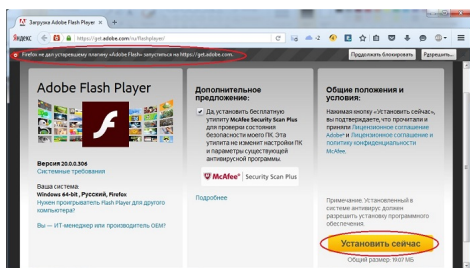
Загрузка Adobe Flash Player ×

Яндекс https://get.adobe.com/ru/flashplayer/

Firefox не дал устаревшему плагину «Adobe Flash» запуститься на https://get.adobe.com.

Продолжать блокировать

Разрешить...

Adobe Flash Player

Версия 20.0.0.306
Системные требования

Ваша система:
Windows 64-bit , Русский, Firefox
Нужен проигрыватель Flash Player для другого компьютера?

Вы — ИТ-менеджер или производитель OEM?

Дополнительное предложение:

Да, установить бесплатную утилиту McAfee Security Scan Plus для проверки состояния безопасности моего ПК. Эта утилита не изменит настройки ПК и параметры существующей антивирусной программы.

McAfee Security Scan Plus

Подробнее

Общие положения и условия:

Нажимая кнопку «Установить сейчас», вы подтверждаете, что прочитали и приняли Лицензионное соглашение Adobe и лицензионное соглашение и политику конфиденциальности McAfee.

Примечание. Установленный в системе антивирус должен разрешить установку программного обеспечения.

Установить сейчас

Общий размер: 19.07 МБ